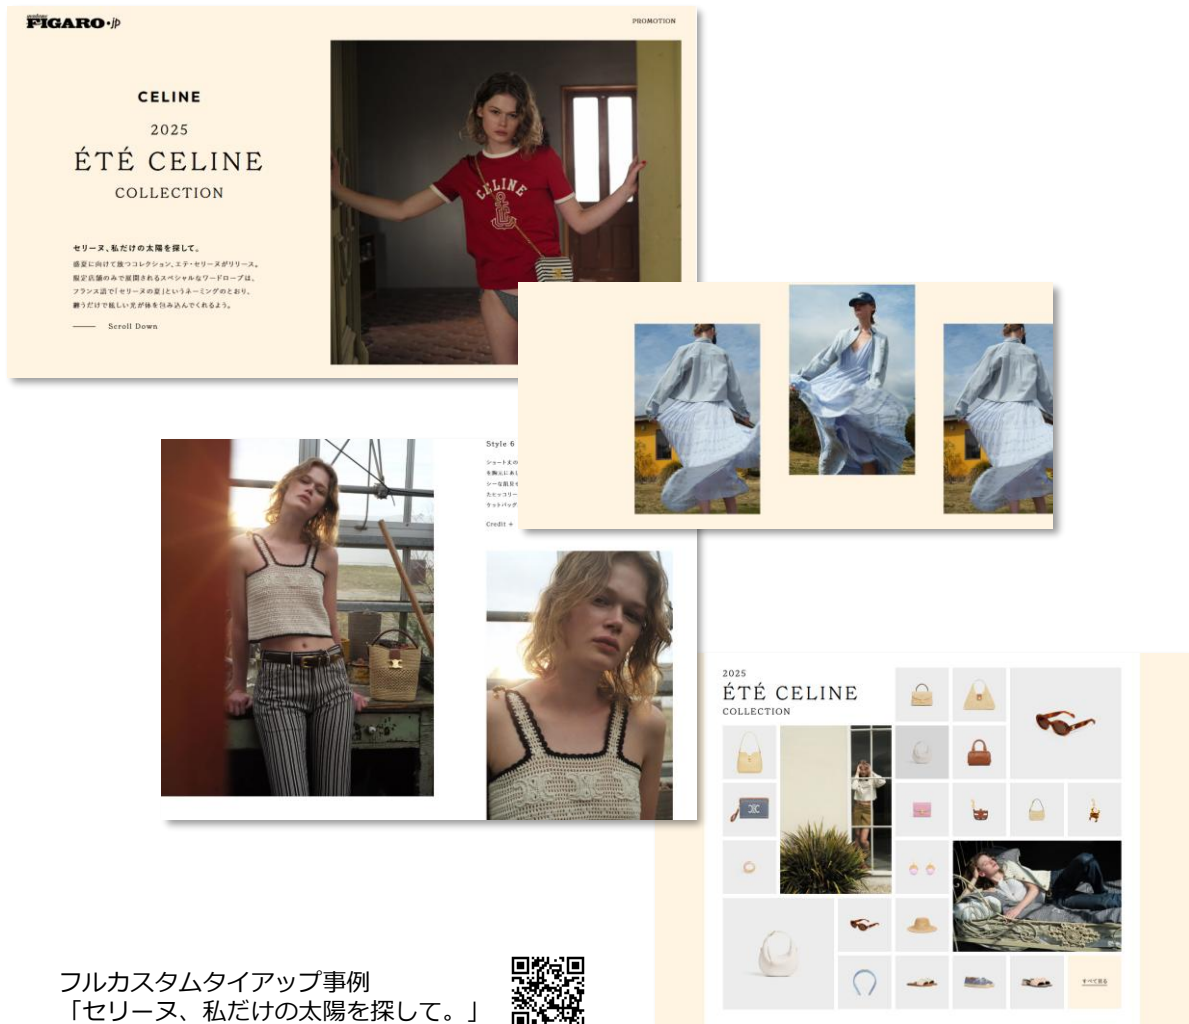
FIGARO.jp

PROMOTION

CELINE

2025

ÉTÉ CELINE

COLLECTION

セリーヌ、私だけの太陽を探して。

盛夏に向けて旅つコレクション、エテ・セリーヌがリリース。限定店舗のみで展開されるスペシャルなワードローブは、フランス語で「セリーヌの夏」というネーミングのとおり、纏うだけで眩しい光が体を包み込んでくれるよう。

Scroll Down

CELINE

Style 6

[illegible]

Credit +

2025

ÉTÉ CELINE

COLLECTION

すべて見る

フルカスタムタイアップ事例
「セリーヌ、私だけの太陽を探して。」